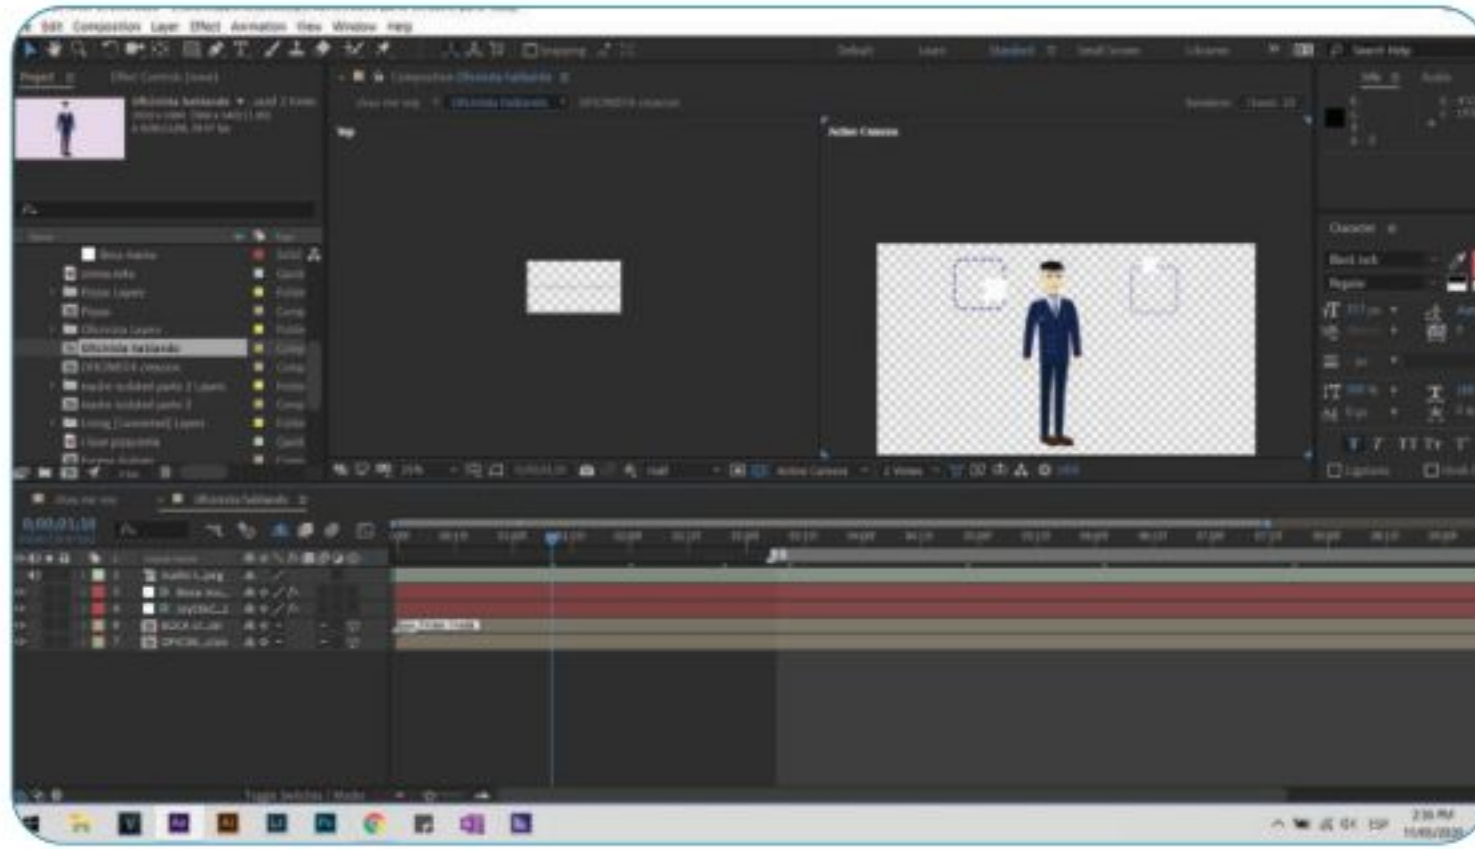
Edit Composition Layer Effect Animation View Window Help

Snapping

Default Learn Standard Small Screen Libraries

Search Help

Project Effect Controls (none)

Oficinista hablando

Composition Oficinista hablando

Oficinista hablando OFICINISTA cinecon

Top

Active Camera

Info Audio

Character

Blanco Sólido
Intro Info
Primer Layers
Pieza
Oficinista Layers
Oficinista hablando
OFICINISTA cinecon
Solid

Oficinista hablando

0;00;01;18

Toggle Switches / Modes

Active Camera 1 View

ESP
2:36 PM
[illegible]